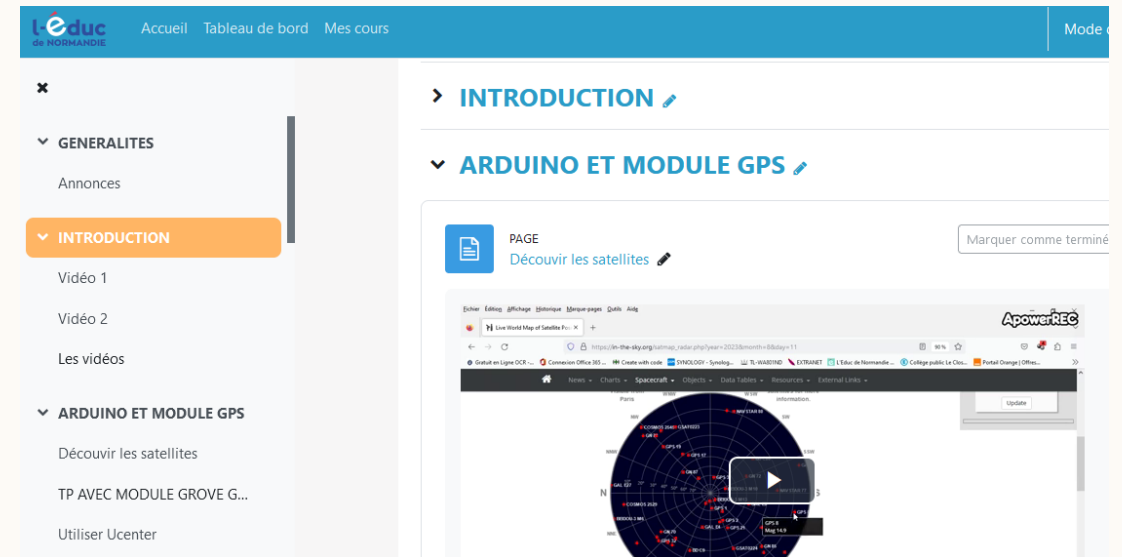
L'éduc de NORMANDIE Accueil Tableau de bord Mes cours Mode

×

GENERALITES
Annonces
INTRODUCTION
Vidéo 1
Vidéo 2
Les vidéos
ARDUINO ET MODULE GPS
Découvrir les satellites
TP AVEC MODULE GROVE G...
Utiliser Ucenter

INTRODUCTION

ARDUINO ET MODULE GPS

PAGE
Découvrir les satellites

Marquer comme terminé

Fichier Édition Affichage Historique Marque-pages Outils Aide
Live World Map of Satellite Po
https://in-the-sky.org/satmap_radar.php?year=2023&month=8&day=11
ApowerREC
Gratuit en Ligne OCR - Connexion Office 365 Create with code SYNOLOGY - Synolog... TL-WA801ND EXTRANET L'Educ de Normandie Collège public Le Clos... Portail Orange | Offres...
News Charts Spacecraft Objects Data Tables Resources External Links
information.
Update
Paris
N
S
GPS 8
Mag 14.9